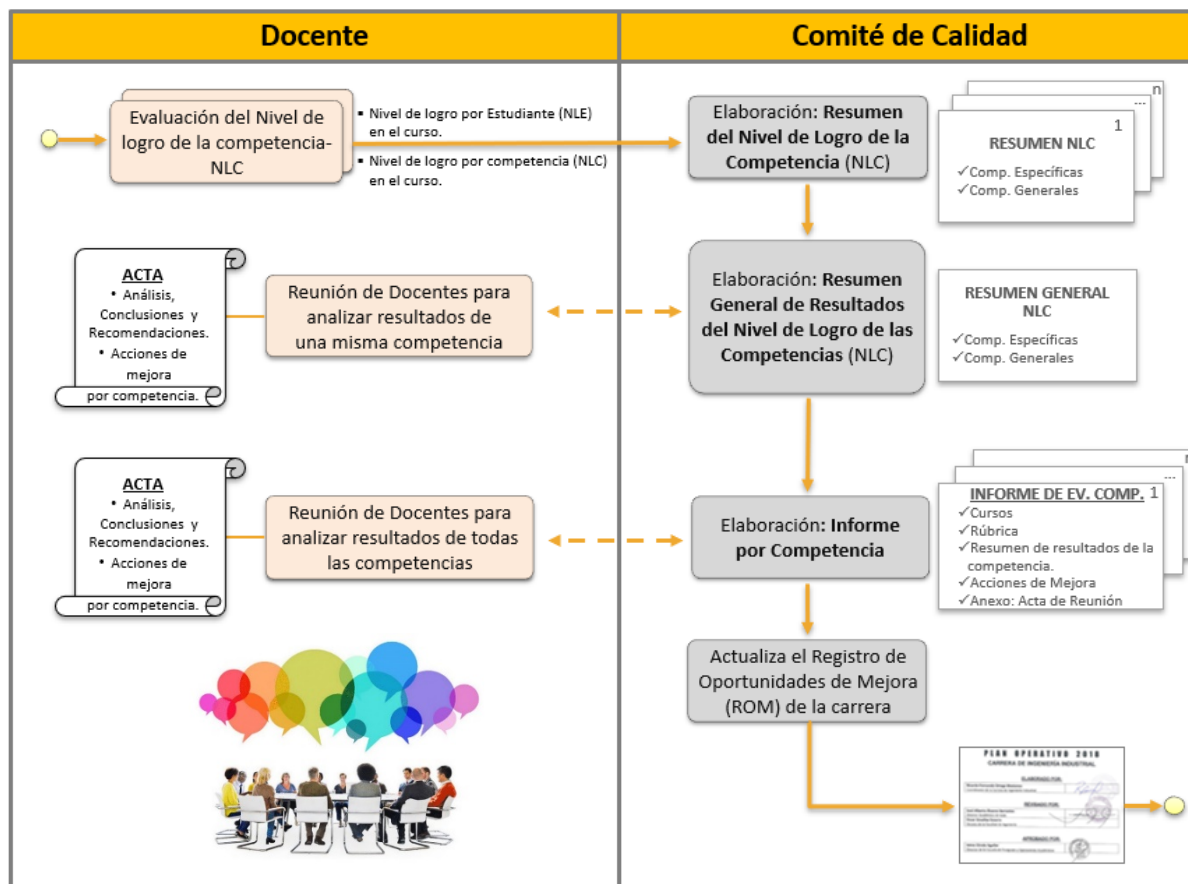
Docente

Comité de Calidad

Evaluación del Nivel de logro de la competencia-NLC

▪ Nivel de logro por Estudiante (NLE) en el curso.
▪ Nivel de logro por competencia (NLC) en el curso.

Elaboración: Resumen del Nivel de Logro de la Competencia (NLC)

n
...
1
RESUMEN NLC
✓Comp. Específicas
✓Comp. Generales

ACTA
• Análisis, Conclusiones y Recomendaciones.
• Acciones de mejora por competencia.

Reunión de Docentes para analizar resultados de una misma competencia

Elaboración: Resumen General de Resultados del Nivel de Logro de las Competencias (NLC)

RESUMEN GENERAL NLC
✓Comp. Específicas
✓Comp. Generales

ACTA
• Análisis, Conclusiones y Recomendaciones.
• Acciones de mejora por competencia.

Reunión de Docentes para analizar resultados de todas las competencias

Elaboración: Informe por Competencia

...
INFORME DE EV. COMP. 1
✓Cursos
✓Rúbrica
✓Resumen de resultados de la competencia.
✓Acciones de Mejora
✓Anexo: Acta de Reunión

Actualiza el Registro de Oportunidades de Mejora (ROM) de la carrera

PLAN OPERATIVO 2018
CARRERA DE INGENIERÍA INDUSTRIAL
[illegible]